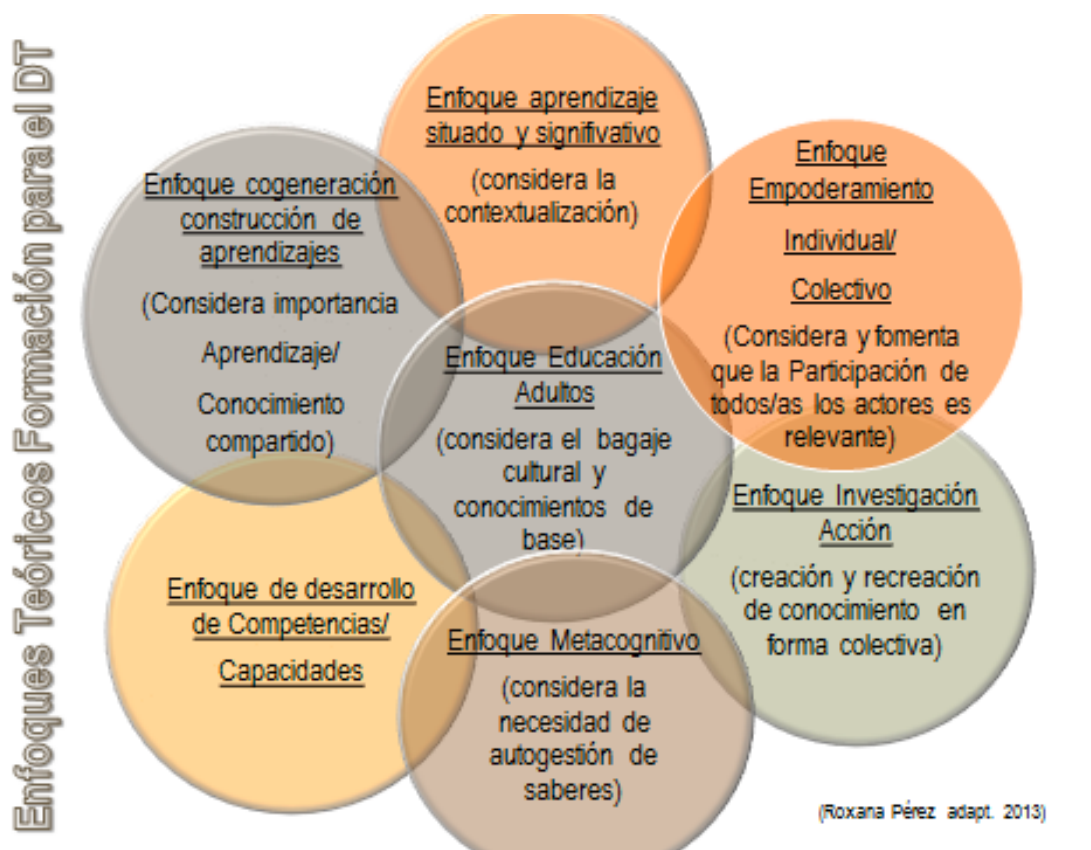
Enfoques Teóricos Formación para el DT

Enfoque aprendizaje situado y significativo

(considera la contextualización)

Enfoque cogeneración construcción de aprendizajes

(Considera importancia Aprendizaje/ Conocimiento compartido)

Enfoque Empoderamiento Individual/ Colectivo

(Considera y fomenta que la Participación de todos/as los actores es relevante)

Enfoque Educación Adultos

(considera el bagaje cultural y conocimientos de base)

Enfoque Investigación Acción

(creación y recreación de conocimiento en forma colectiva)

Enfoque de desarrollo de Competencias/ Capacidades

Enfoque Metacognitivo

(considera la necesidad de autogestión de saberes)

(Roxana Pérez adapt. 2013)